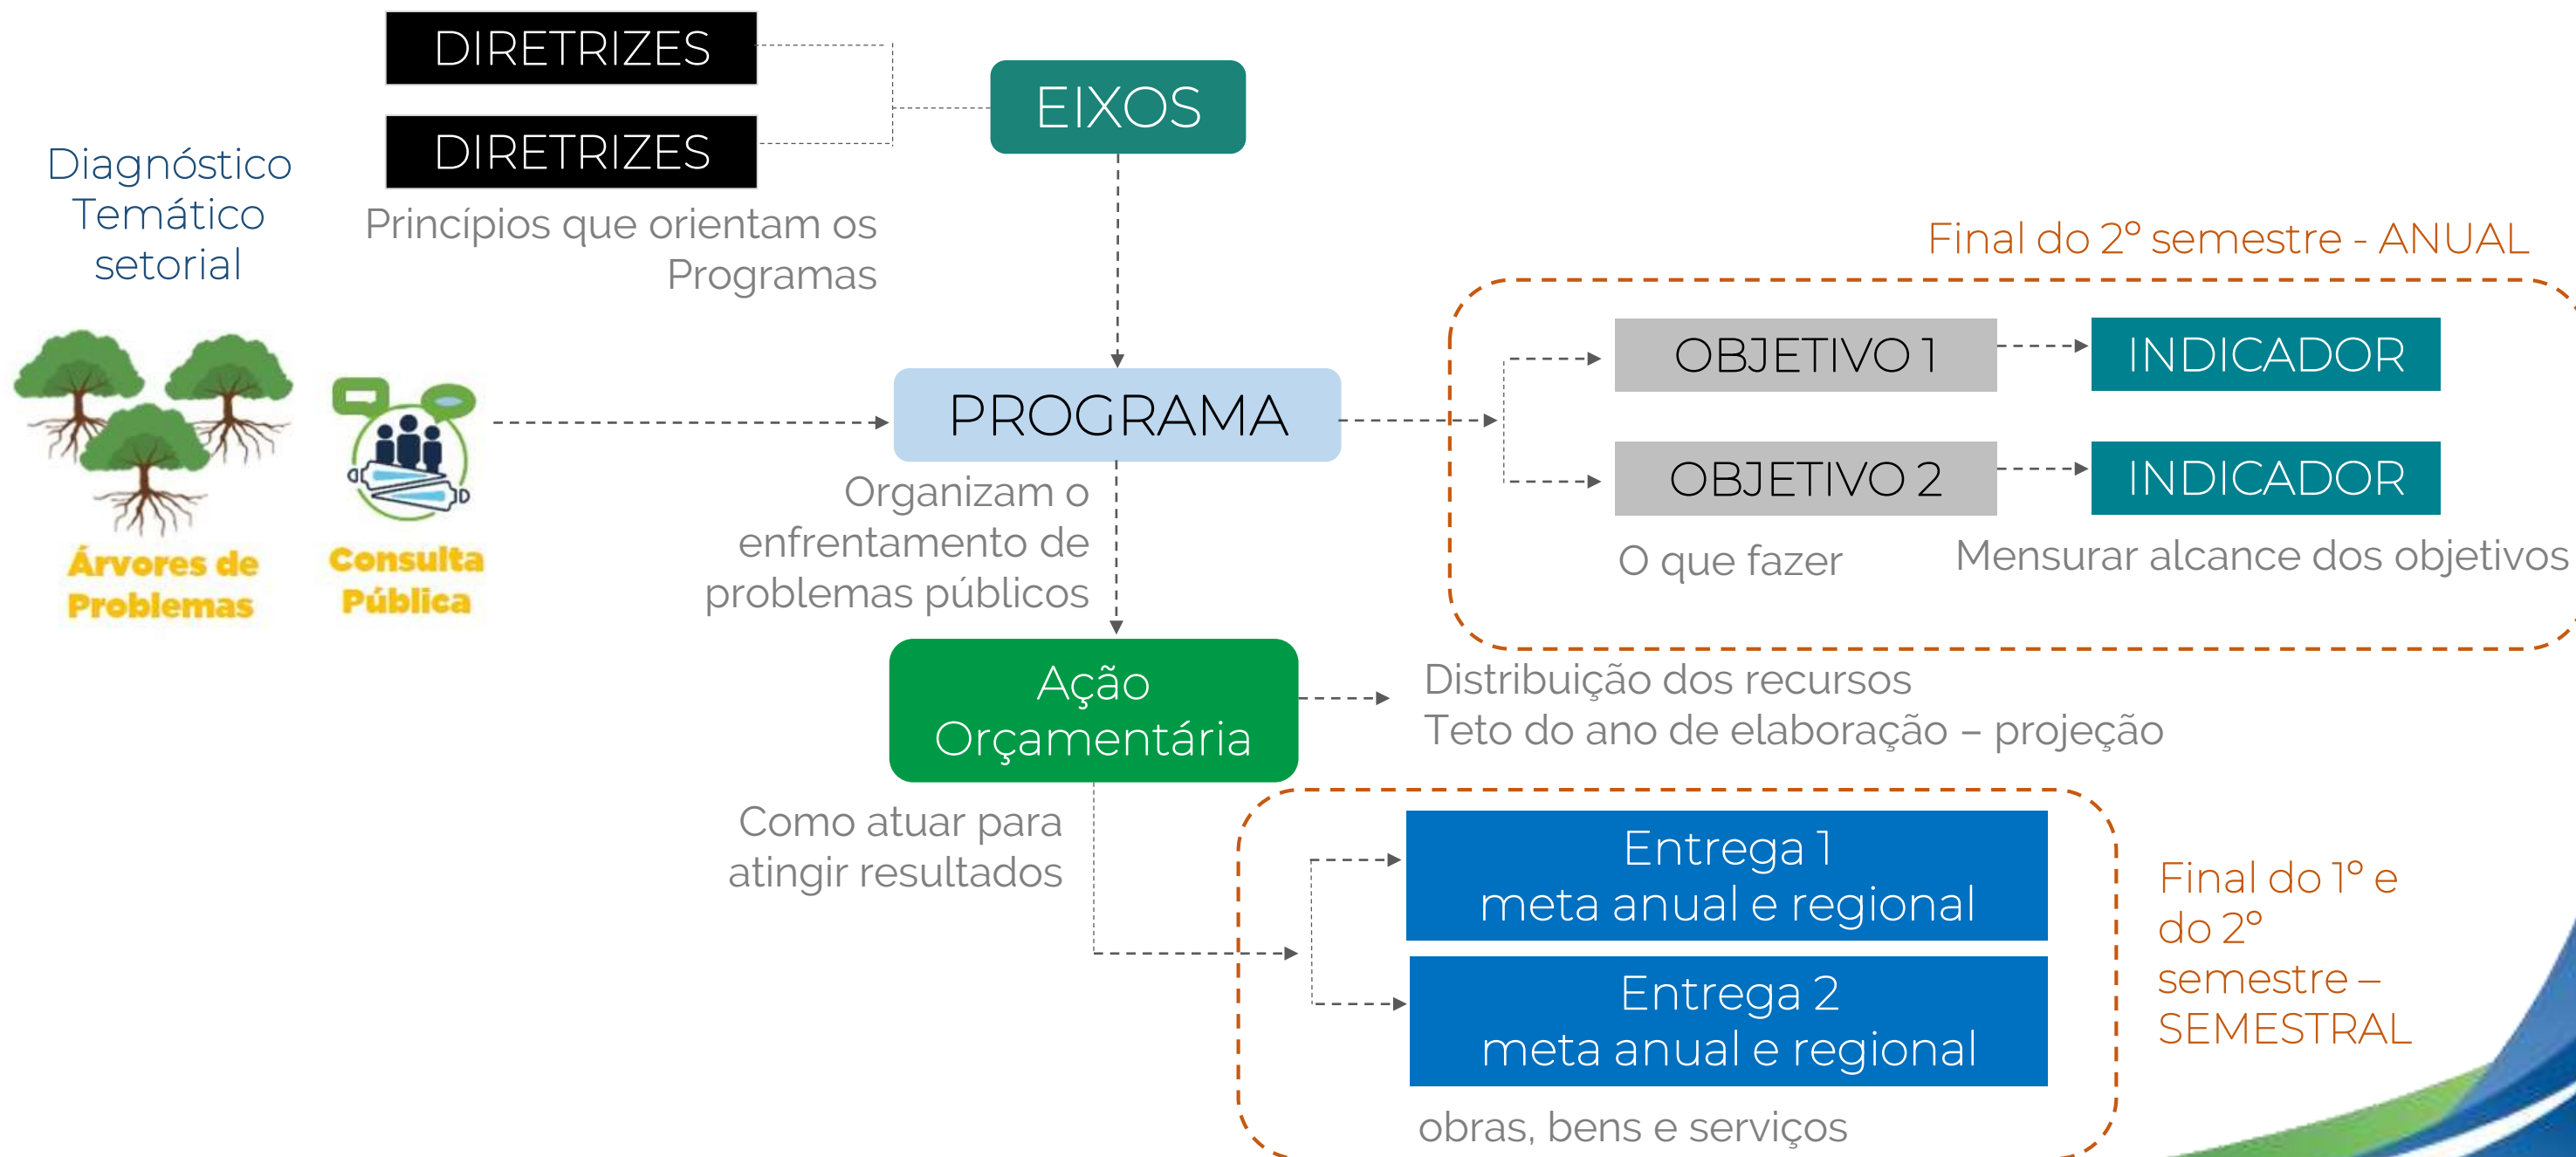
DIRETRIZES

DIRETRIZES

EIXOS

Diagnóstico Temático setorial

Princípios que orientam os Programas

Final do 2º semestre - ANUAL

Árvores de Problemas

Consulta Pública

PROGRAMA

OBJETIVO 1

INDICADOR

OBJETIVO 2

INDICADOR

Organizam o enfrentamento de problemas públicos

O que fazer

Mensurar alcance dos objetivos

Ação Orçamentária

Distribuição dos recursos
Teto do ano de elaboração – projeção

Como atuar para atingir resultados

Entrega 1
meta anual e regional

Entrega 2
meta anual e regional

Final do 1º e do 2º semestre – SEMESTRAL

obras, bens e serviços